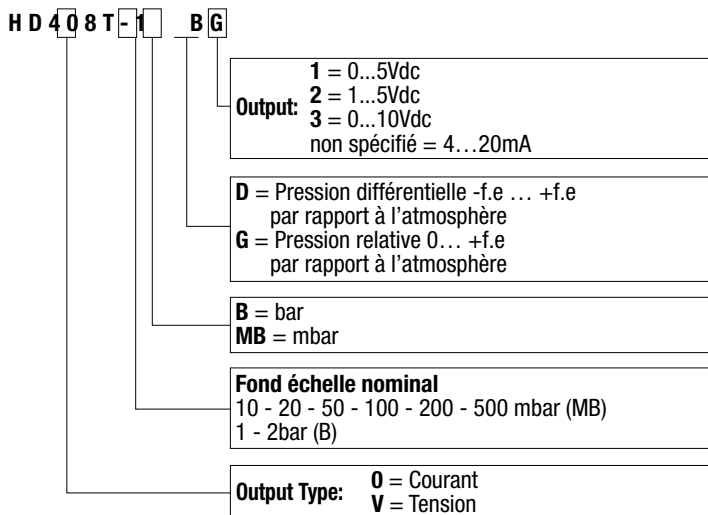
H D 4 0 8 T - 1 B G

Output: **1** = 0...5Vdc
**2** = 1...5Vdc
**3** = 0...10Vdc
non spécifié = 4…20mA

**D** = Pression différentielle -f.e … +f.e par rapport à l'atmosphère
**G** = Pression relative 0… +f.e par rapport à l'atmosphère

**B** = bar
**MB** = mbar

**Fond échelle nominal**
10 - 20 - 50 - 100 - 200 - 500 mbar (MB)
1 - 2bar (B)

**Output Type:** **0** = Courant
**V** = Tension